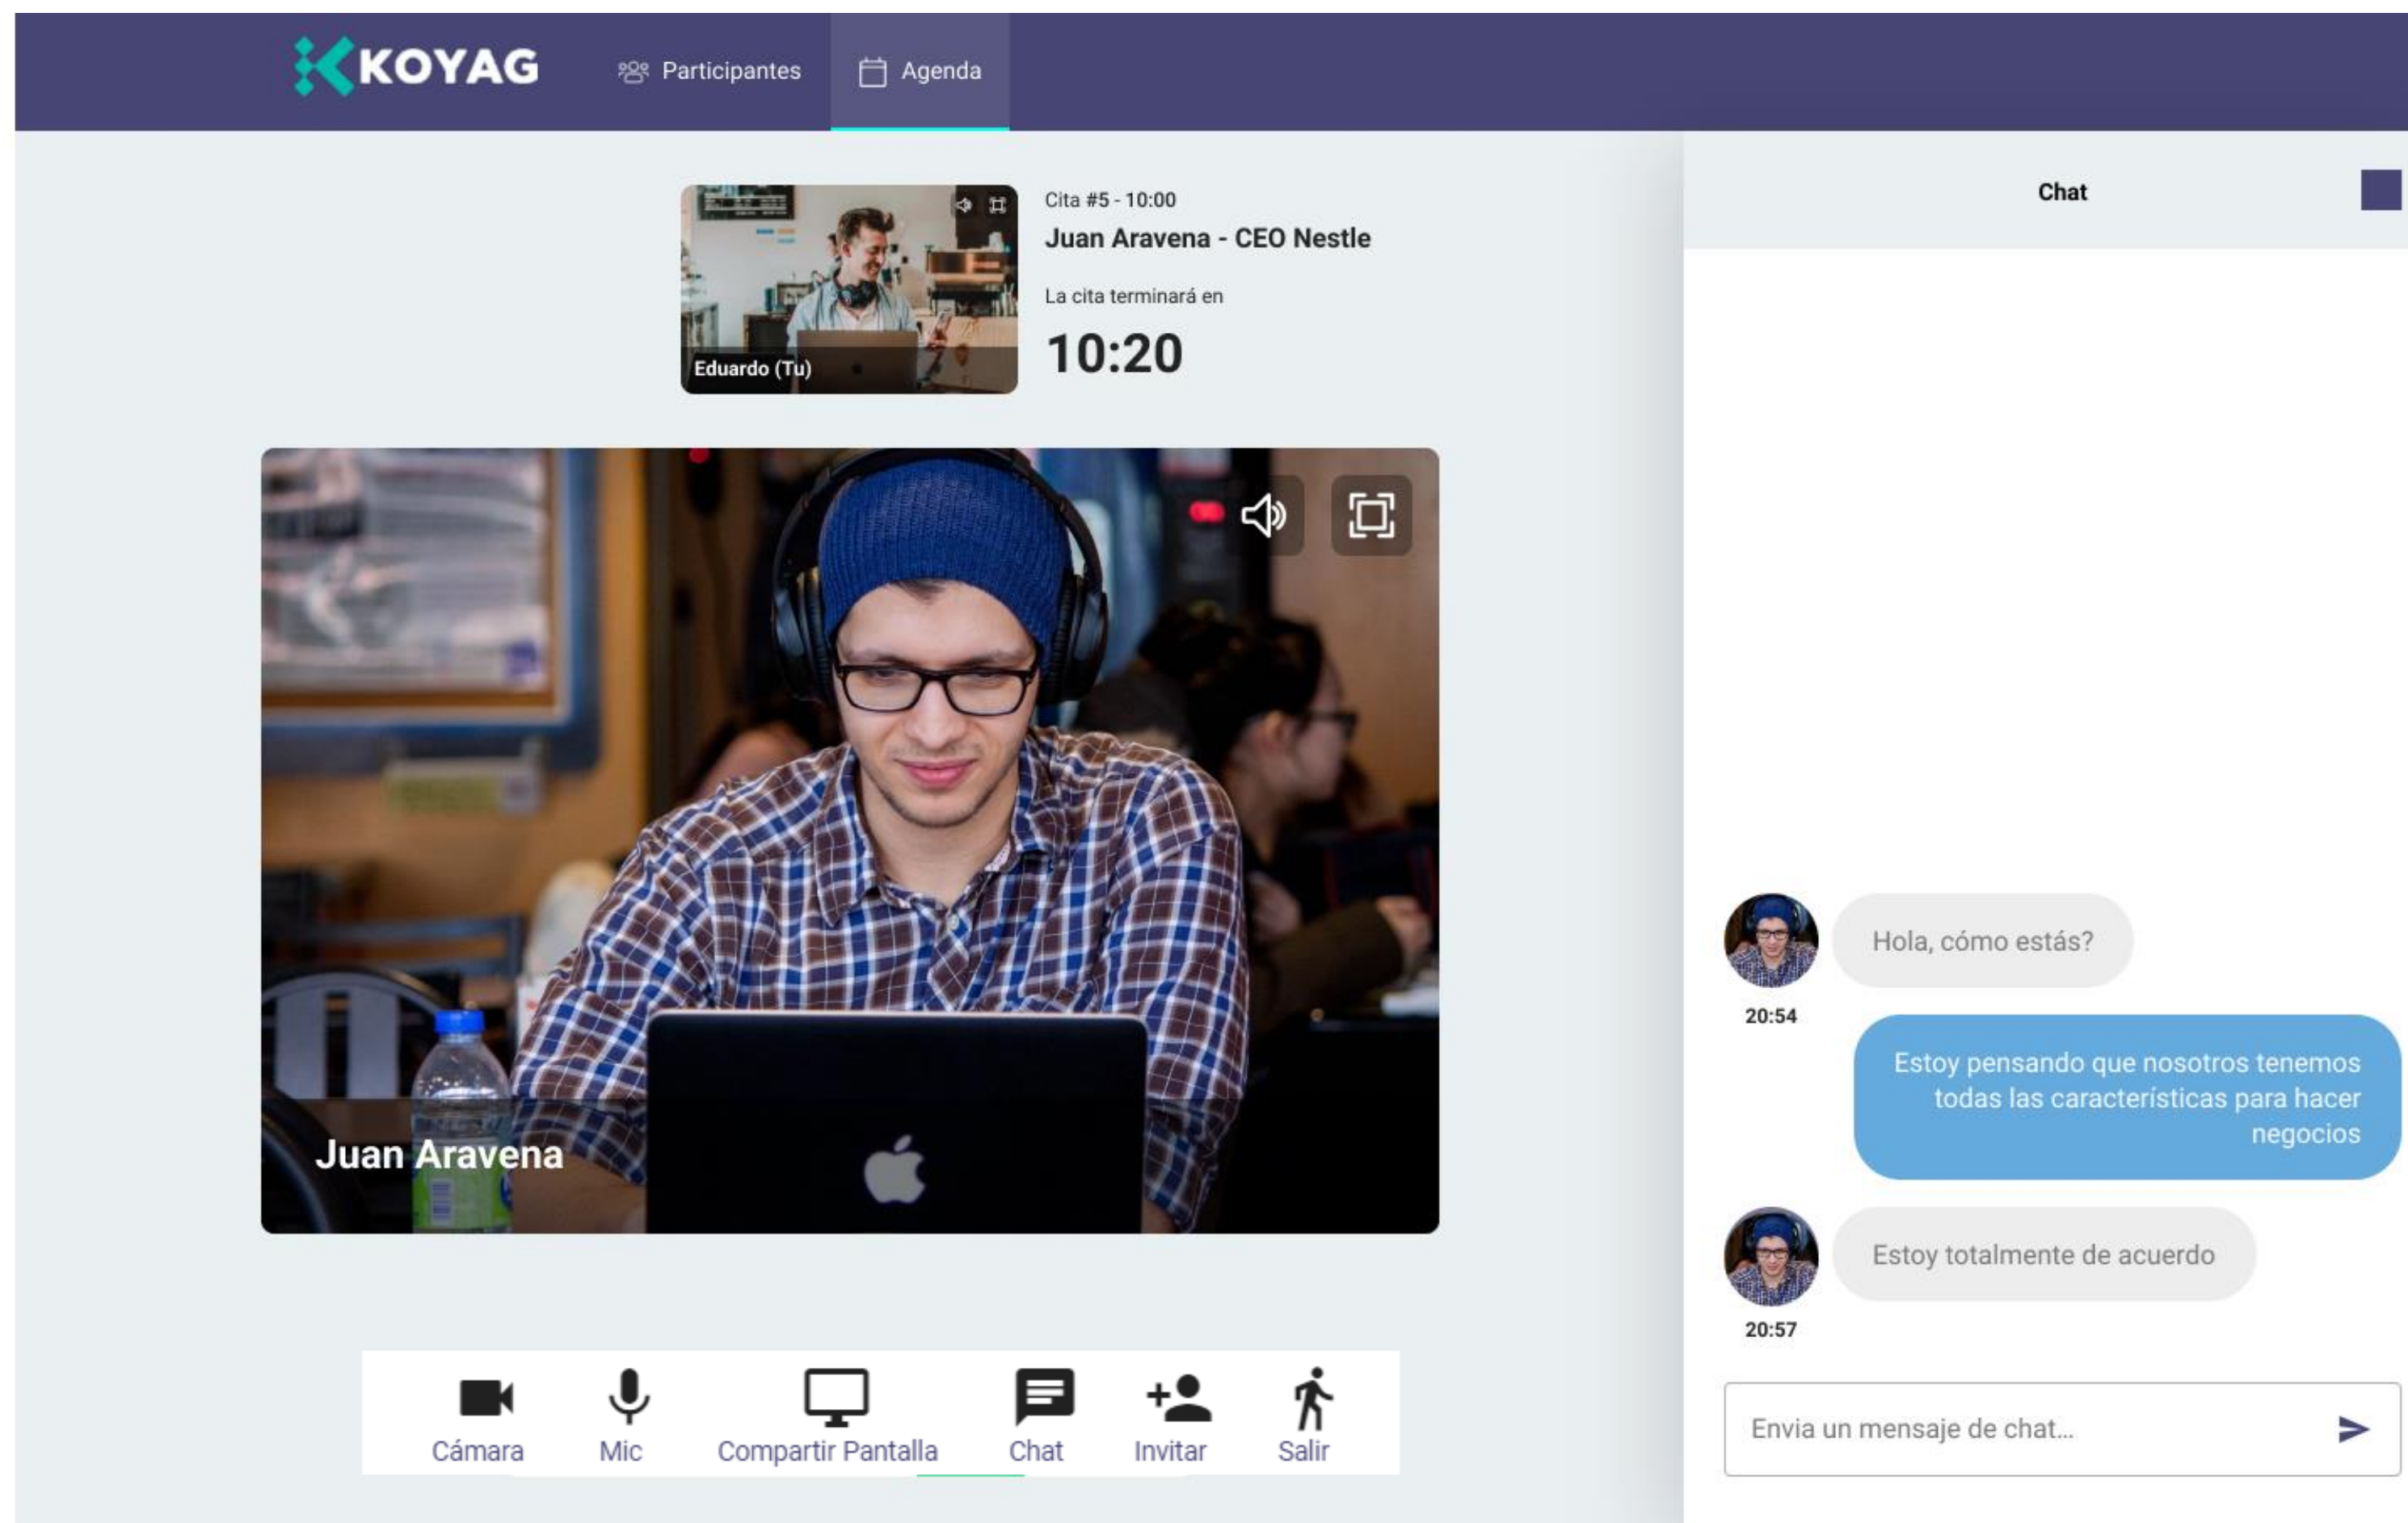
KOYAG
Participantes
Agenda

Eduardo (Tu)

Cita #5 - 10:00
Juan Aravena - CEO Nestle
La cita terminará en
10:20

Juan Aravena

Cámara
Mic
Compartir Pantalla
Chat
Invitar
Salir

Chat

Hola, cómo estás?
20:54
Estoy pensando que nosotros tenemos todas las características para hacer negocios
Estoy totalmente de acuerdo
20:57
Envia un mensaje de chat...